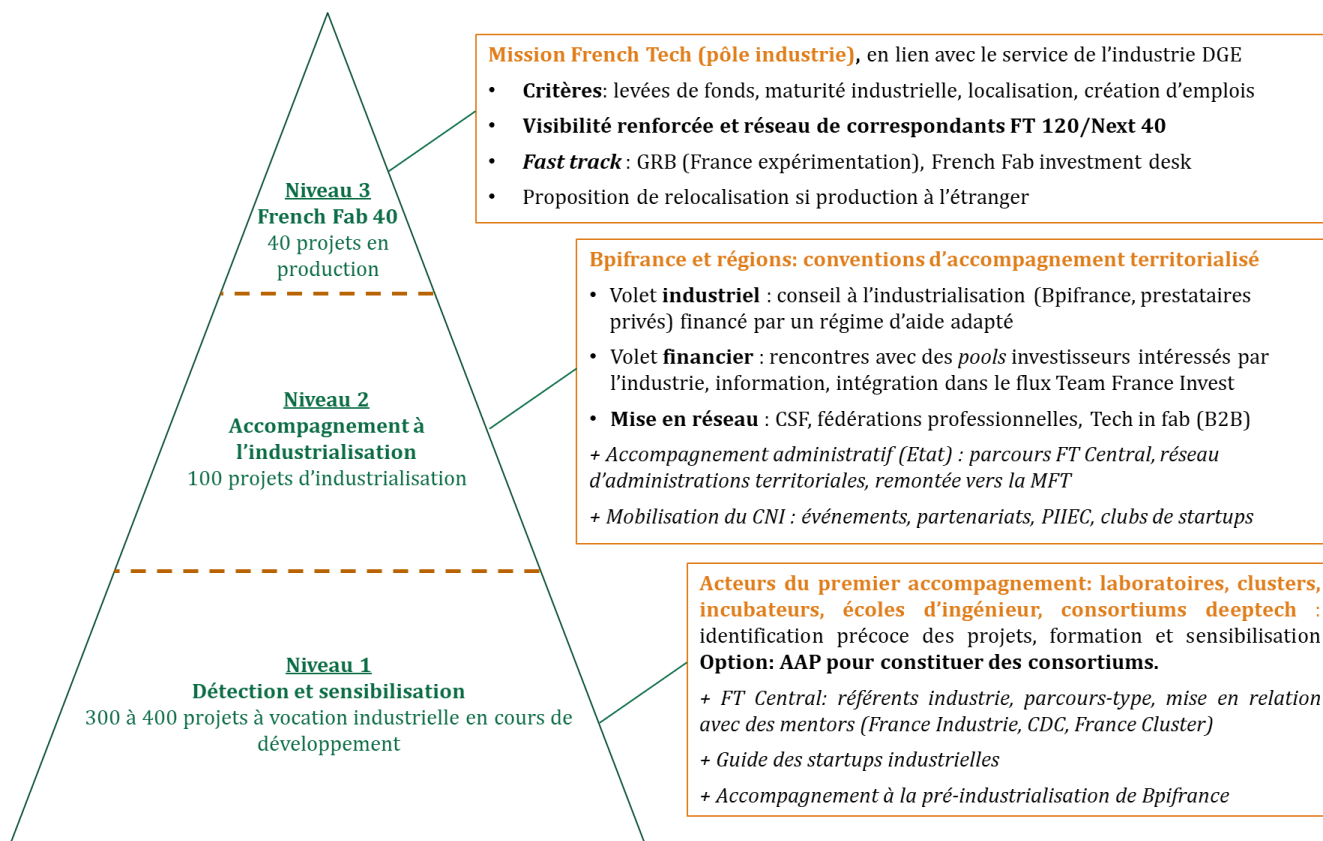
Niveau 3
French Fab 40
40 projets en production

Mission French Tech (pôle industrie), en lien avec le service de l'industrie DGE

- Critères: levées de fonds, maturité industrielle, localisation, création d'emplois
- Visibilité renforcée et réseau de correspondants FT 120/Next 40
- *Fast track* : GRB (France expérimentation), French Fab investment desk
- Proposition de relocalisation si production à l'étranger

Niveau 2
Accompagnement à l'industrialisation
100 projets d'industrialisation

Bpifrance et régions: conventions d'accompagnement territorialisé

- Volet industriel : conseil à l'industrialisation (Bpifrance, prestataires privés) financé par un régime d'aide adapté
- Volet financier : rencontres avec des *pools* investisseurs intéressés par l'industrie, information, intégration dans le flux Team France Invest
- Mise en réseau : CSF, fédérations professionnelles, Tech in fab (B2B)

*+ Accompagnement administratif (Etat) : parcours FT Central, réseau d'administrations territoriales, remontée vers la MFT*

*+ Mobilisation du CNI : événements, partenariats, PIIEC, clubs de startups*

Niveau 1
Détection et sensibilisation
300 à 400 projets à vocation industrielle en cours de développement

Acteurs du premier accompagnement: laboratoires, clusters, incubateurs, écoles d'ingénieur, consortiums deeptech : identification précoce des projets, formation et sensibilisation Option: AAP pour constituer des consortiums.

*+ FT Central: référents industrie, parcours-type, mise en relation avec des mentors (France Industrie, CDC, France Cluster)*

*+ Guide des startups industrielles*

*+ Accompagnement à la pré-industrialisation de Bpifrance*